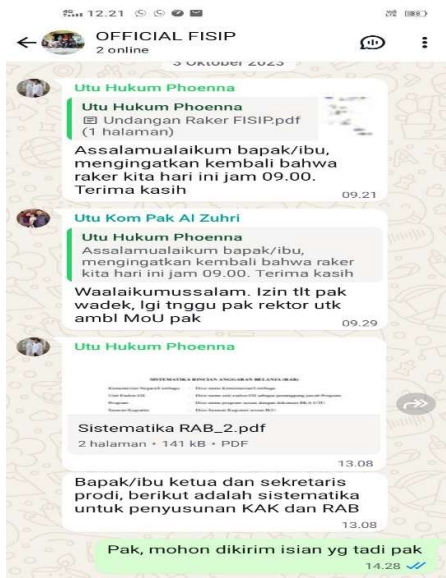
12.21

OFFICIAL FISIP
2 online

3 Oktober 2023

Utu Hukum Phoenna

Utu Hukum Phoenna
Undangan Raker FISIP.pdf (1 halaman)

Assalamualaikum bapak/ibu, mengingatkan kembali bahwa raker kita hari ini jam 09.00. Terima kasih
09.21

Utu Kom Pak Al Zuhri

Utu Hukum Phoenna
Assalamualaikum bapak/ibu, mengingatkan kembali bahwa raker kita hari ini jam 09.00. Terima kasih

Waalaikumussalam. Izin tlt pak wadek, lgi tnggu pak rektor utk ambl MoU pak
09.29

Utu Hukum Phoenna

SISTEMATIKA RINCIAN ANGGARAN BELANJA (RAB)
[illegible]

Sistematika RAB_2.pdf
2 halaman • 141 kB • PDF
13.08

Bapak/ibu ketua dan sekretaris prodi, berikut adalah sistematika untuk penyusunan KAK dan RAB
13.08

Pak, mohon dikirim isian yg tadi pak
14.28